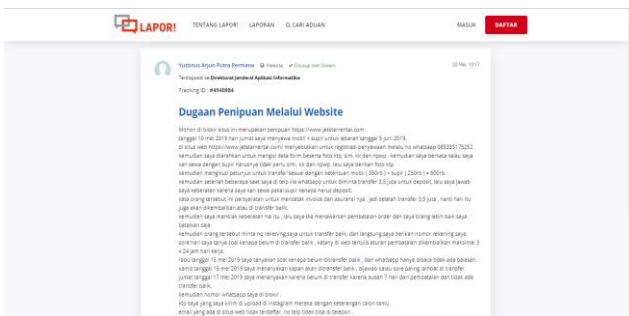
LAPOR! TENTANG LAPOR! LAPORAN CARI ADUAN MASUK DAFTAR

Yustinus Arjun Putra Permana Website Dibuat oleh Sistem 22 Mei 2019

Terdisposisi ke Direktorat Jenderal Aplikasi Informatika

Tracking ID : #4940884

Dugaan Penipuan Melalui Website

Mohon di tindak situs ini merupakan penipuan https://www.jetstarrental.com

tanggal 10 mei 2019 hari jumat saya menyewa mobil + supir untuk lebaran tanggal 5 juni 2019.

di situs web https://www.jetstarrental.com/ menyebutkan untuk registrasi penyewaan melalu no whatsaap 085355175252,

kemudian saya diarahkan untuk mengisi data form beserta foto ktp, sim, kk dan npwp , kemudian saya berkata kalau saya hanya sewa dengan supir haruskah tidak perlu sim , kk dan npwp, lalu saya berikan foto ktp.

kemudian mengikuti petunjuk untuk transfer sesuai dengan ketentuan mobil ( 350rb ) + supir ( 250rb ) = 600rb

kemudian setelah beberapa saat saya di telp via whatsapp untuk diminta transfer 3,5 juta untuk deposit, lalu saya jawab saya keberatan karena saya kan sewa pakai supir kenapa harus deposit.

Istri orang tersebut ini penyaratan untuk meminta invoice dan asuransi nya , jadi setelah transfer 3,5 juta , nanti hari itu juga akan dikembalikan atau di transfer balik.

kemudian saya menolak keberatan hal itu , lalu saya dia menawarkan pembatalan order dan saya bilang lebih baik saya batalkan saja.

kemudian orang tersebut minta no rekening saya untuk transfer balik, dan langsung saya berikan nomor rekening saya.

sore hari saya tanya soal kenapa belum di transfer balik , katany di web tertulis aturan pembatalan dikembalikan maksimal 3 x 24 jam hari kerja.

rabu tanggal 15 mei 2019 saya tanyakan soal kenapa belum ditransfer balik , dan whatsapp hanya dibaca tidak ada balasan.

kamis tanggal 16 mei 2019 saya menanyakan kapan akan ditransfer balik , dijawab kasus sore paling lambat di transfer.

jumat tanggal 17 mei 2019 saya menanyakan kenapa belum di transfer karena sudah 7 hari dari pembatalan dan tidak ada transfer balik.

kemudian nomor whatsapp saya di blokir.

ktp saya yang saya kirim di upload di instagram mereka dengan keterangan calon tamu.

email yang ada di situs web tidak terdaftar, no telp tidak bisa di telepon.